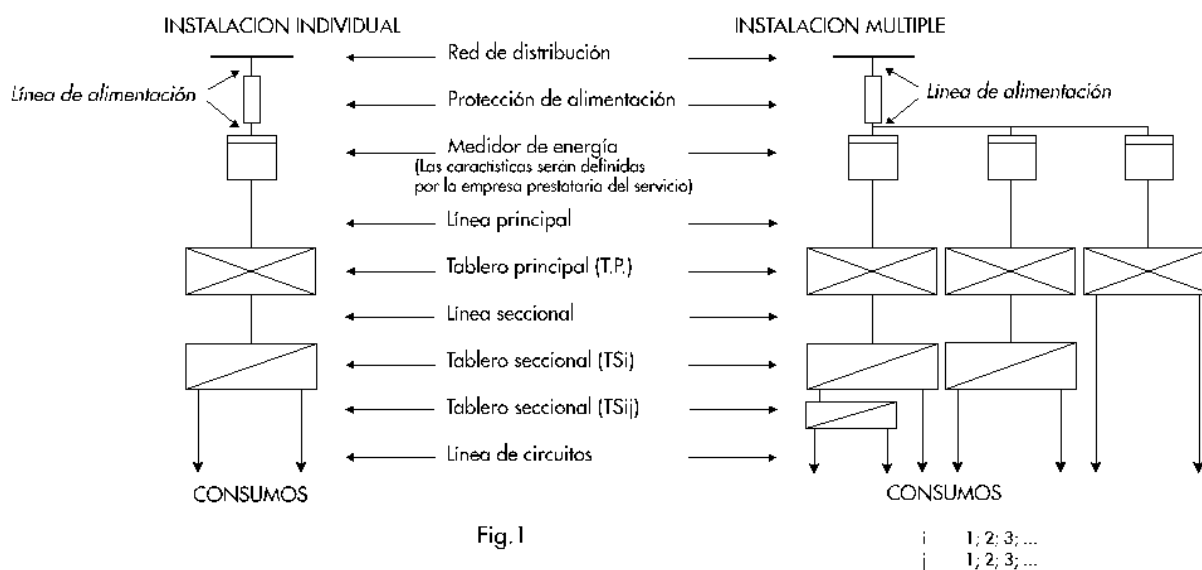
INSTALACION INDIVIDUAL

INSTALACION MULTIPLE

Red de distribución

Línea de alimentación

Protección de alimentación

Línea de alimentación

Medidor de energía (Las características serán definidas por la empresa prestataria del servicio)

Línea principal

Tablero principal (T.P.)

Línea seccional

Tablero seccional (TSi)

Tablero seccional (TSij)

Línea de circuitos

CONSUMOS

CONSUMOS

Fig. 1

i 1; 2; 3; ...
j 1; 2; 3; ...